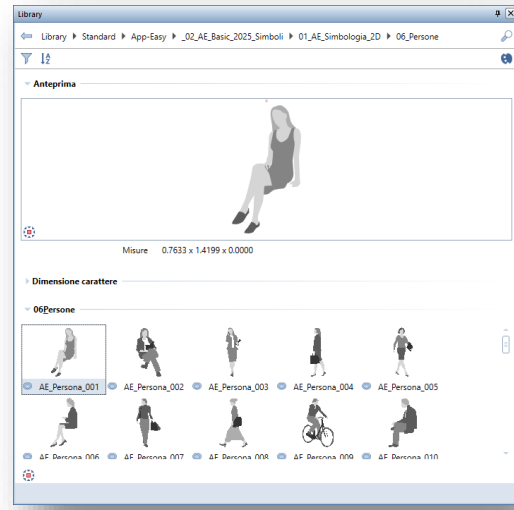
Library

Library ▸ Standard ▸ App-Easy ▸ _02_AE_Basic_2025_Simboli ▸ 01_AE_Simbologia_2D ▸ 06_Persone

Anteprima

Misure 0.7633 x 1.4199 x 0.0000

Dimensione carattere

06Persone

AE_Persona_001
AE_Persona_002
AE_Persona_003
AE_Persona_004
AE_Persona_005
AE_Persona_006
AE_Persona_007
AE_Persona_008
AE_Persona_009
AE_Persona_010